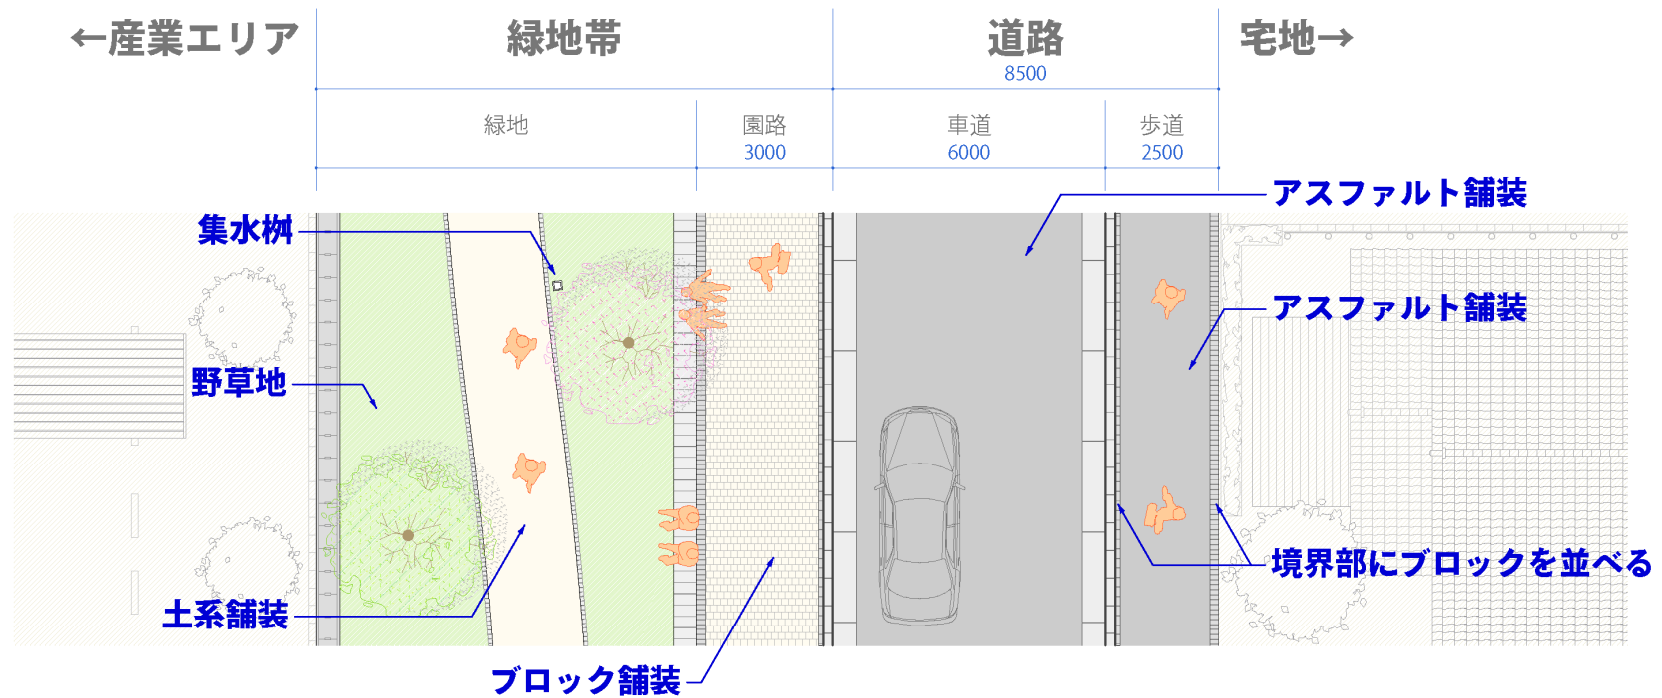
←産業エリア

緑地帯

道路
8500

宅地→

| 緑地 | 園路 3000 | 車道 6000 | 歩道 2500 |
|---|---|---|---|

集水桝

アスファルト舗装

アスファルト舗装

野草地

土系舗装

境界部にブロックを並べる

ブロック舗装